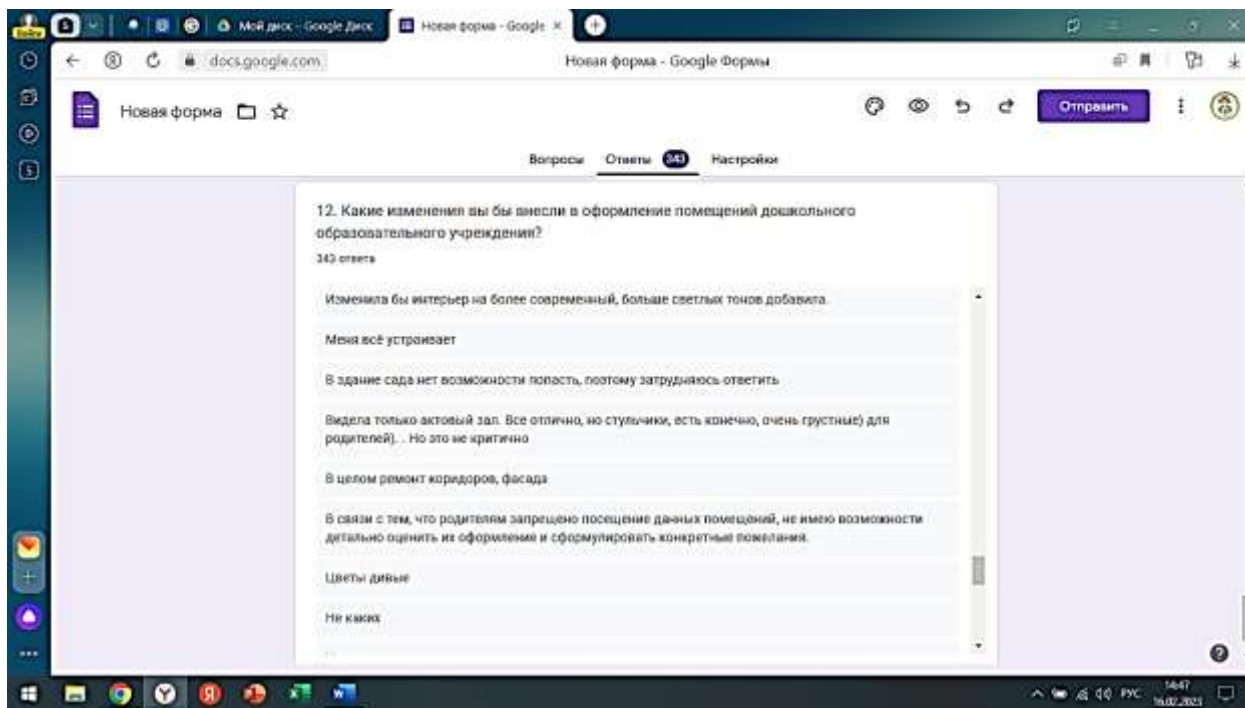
Мой диск - Google Диск
Новая форма - Google ×
docs.google.com
Новая форма - Google Формы
Новая форма
Отправить
Вопросы
Ответы 343
Настройки

12. Какие изменения вы бы внесли в оформление помещений дошкольного образовательного учреждения?
343 ответа

Изменила бы интерьер на более современный, больше светлых тонов добавила.

Меня всё устраивает

В здание сада нет возможности попасть, поэтому затрудняюсь ответить

Видела только актовый зал. Все отлично, но стульчики, есть конечно, очень грустные) для родителей). . Но это не критично

В целом ремонт коридоров, фасада

В связи с тем, что родителям запрещено посещение данных помещений, не имею возможности детально оценить их оформление и сформулировать конкретные пожелания.

Цветы живые

Не каких

РУС
14:47
16.02.2023